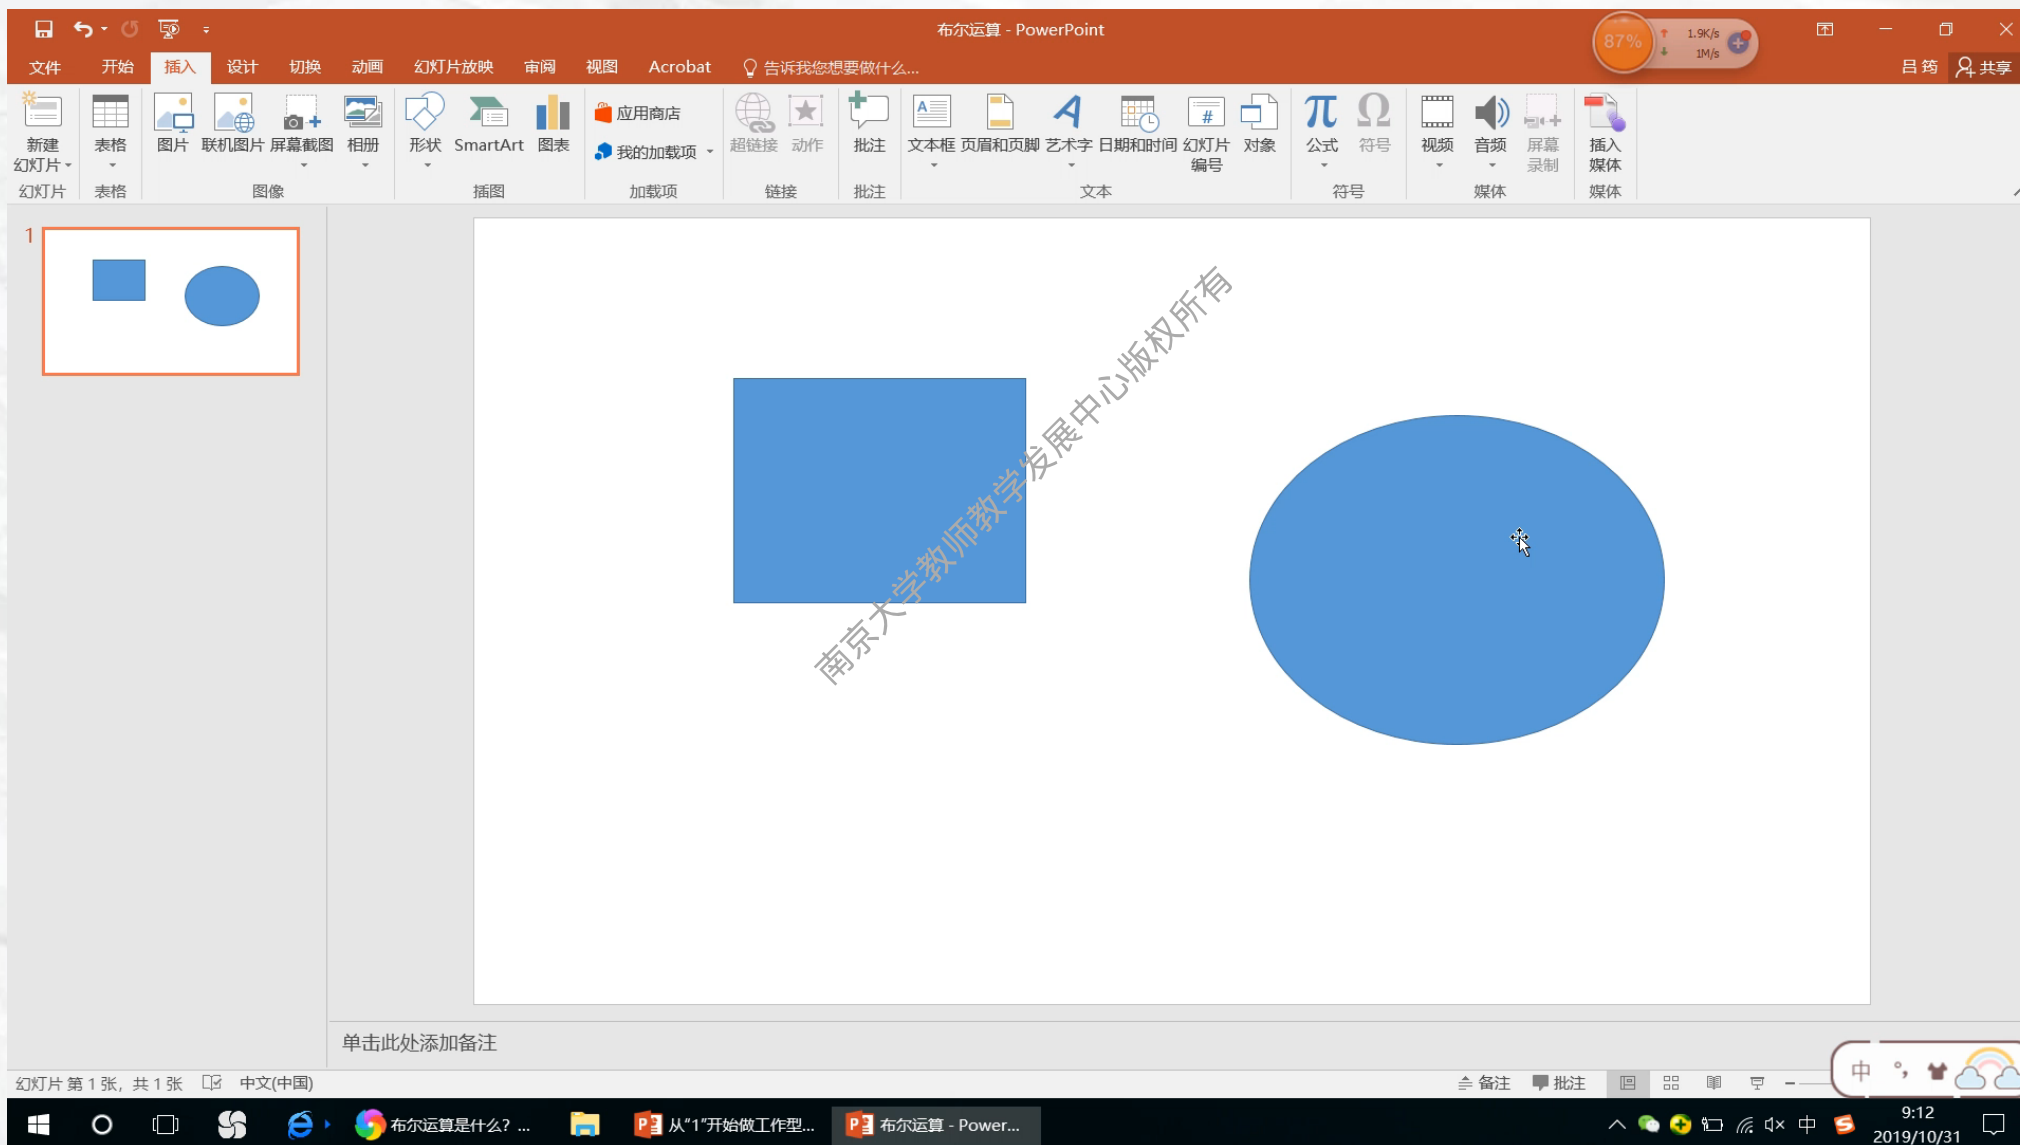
布尔运算 - PowerPoint

87% 1.9K/s 1M/s

文件 开始 插入 设计 切换 动画 幻灯片放映 审阅 视图 Acrobat 告诉我您想要做什么...

吕筠 共享

新建幻灯片 表格 图片 联机图片 屏幕截图 相册 形状 SmartArt 图表 应用商店 我的加载项 超链接 动作 批注 文本框 页眉和页脚 艺术字 日期和时间 幻灯片编号 对象 公式 符号 视频 音频 屏幕录制 插入媒体

幻灯片 表格 图像 插图 加载项 链接 批注 文本 符号 媒体 媒体

1

南京大学教师教学发展中心版权所有

单击此处添加备注

幻灯片 第 1 张，共 1 张 中文(中国) 备注 批注

中

布尔运算是什么? ... 从"1"开始做工作型... 布尔运算 - Power...

中 9:12 2019/10/31